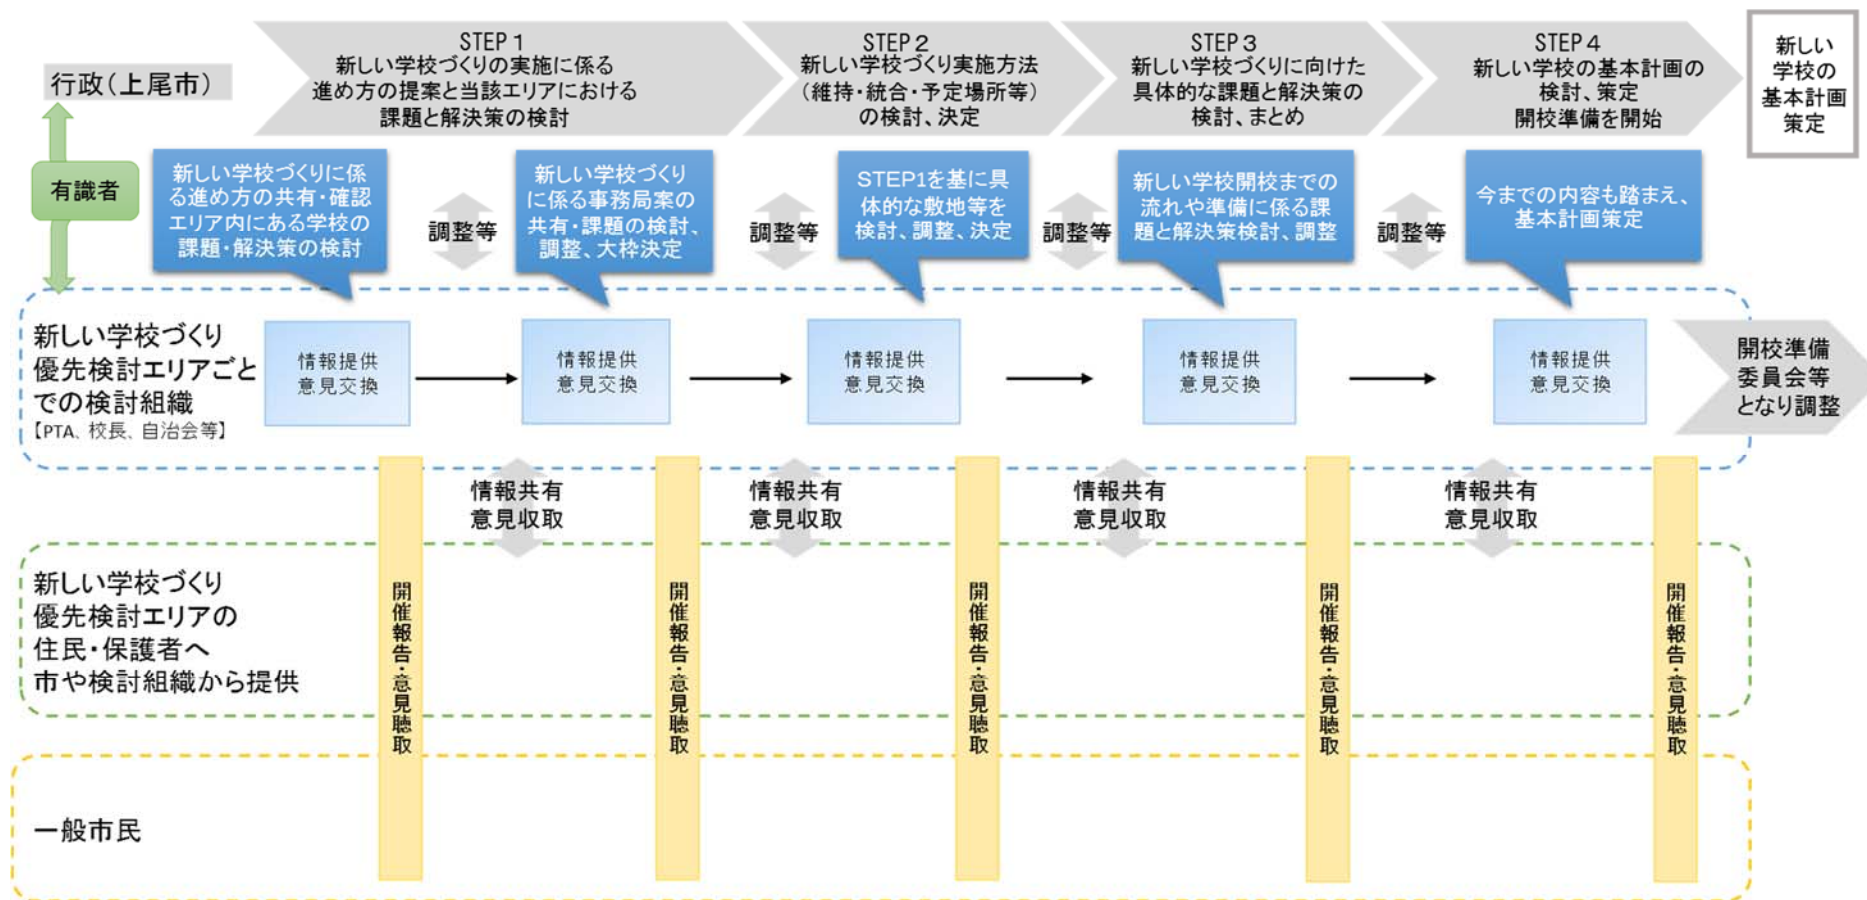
行政（上尾市）

STEP 1
新しい学校づくりの実施に係る進め方の提案と当該エリアにおける課題と解決策の検討

STEP 2
新しい学校づくり実施方法（維持・統合・予定場所等）の検討、決定

STEP 3
新しい学校づくりに向けた具体的な課題と解決策の検討、まとめ

STEP 4
新しい学校の基本計画の検討、策定
開校準備を開始

新しい学校の基本計画策定

有識者

新しい学校づくりに係る進め方の共有・確認
エリア内にある学校の課題・解決策の検討

調整等

新しい学校づくりに係る事務局案の共有・課題の検討、調整、大枠決定

調整等

STEP1を基に具体的な敷地等を検討、調整、決定

調整等

新しい学校開校までの流れや準備に係る課題と解決策検討、調整

調整等

今までの内容も踏まえ、基本計画策定

新しい学校づくり優先検討エリアごとでの検討組織
【PTA、校長、自治会等】

情報提供
意見交換

情報提供
意見交換

情報提供
意見交換

情報提供
意見交換

情報提供
意見交換

開校準備委員会等となり調整

情報共有
意見収取

情報共有
意見収取

情報共有
意見収取

情報共有
意見収取

新しい学校づくり優先検討エリアの住民・保護者へ市や検討組織から提供

開催報告・意見聴取

開催報告・意見聴取

開催報告・意見聴取

開催報告・意見聴取

開催報告・意見聴取

一般市民